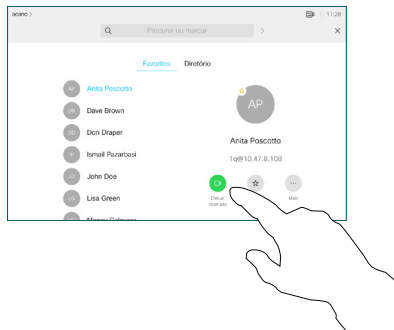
acano >

11:28

Procurar ou marcar

Favoritos Diretório

AP Anita Poscotto

DB Dave Brown

DD Don Draper

IP Ismail Pazarbasi

JD John Doe

LG Lisa Green

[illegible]

AP

Anita Poscotto

1q@10.47.8.108

Efetuar chamada

Mais